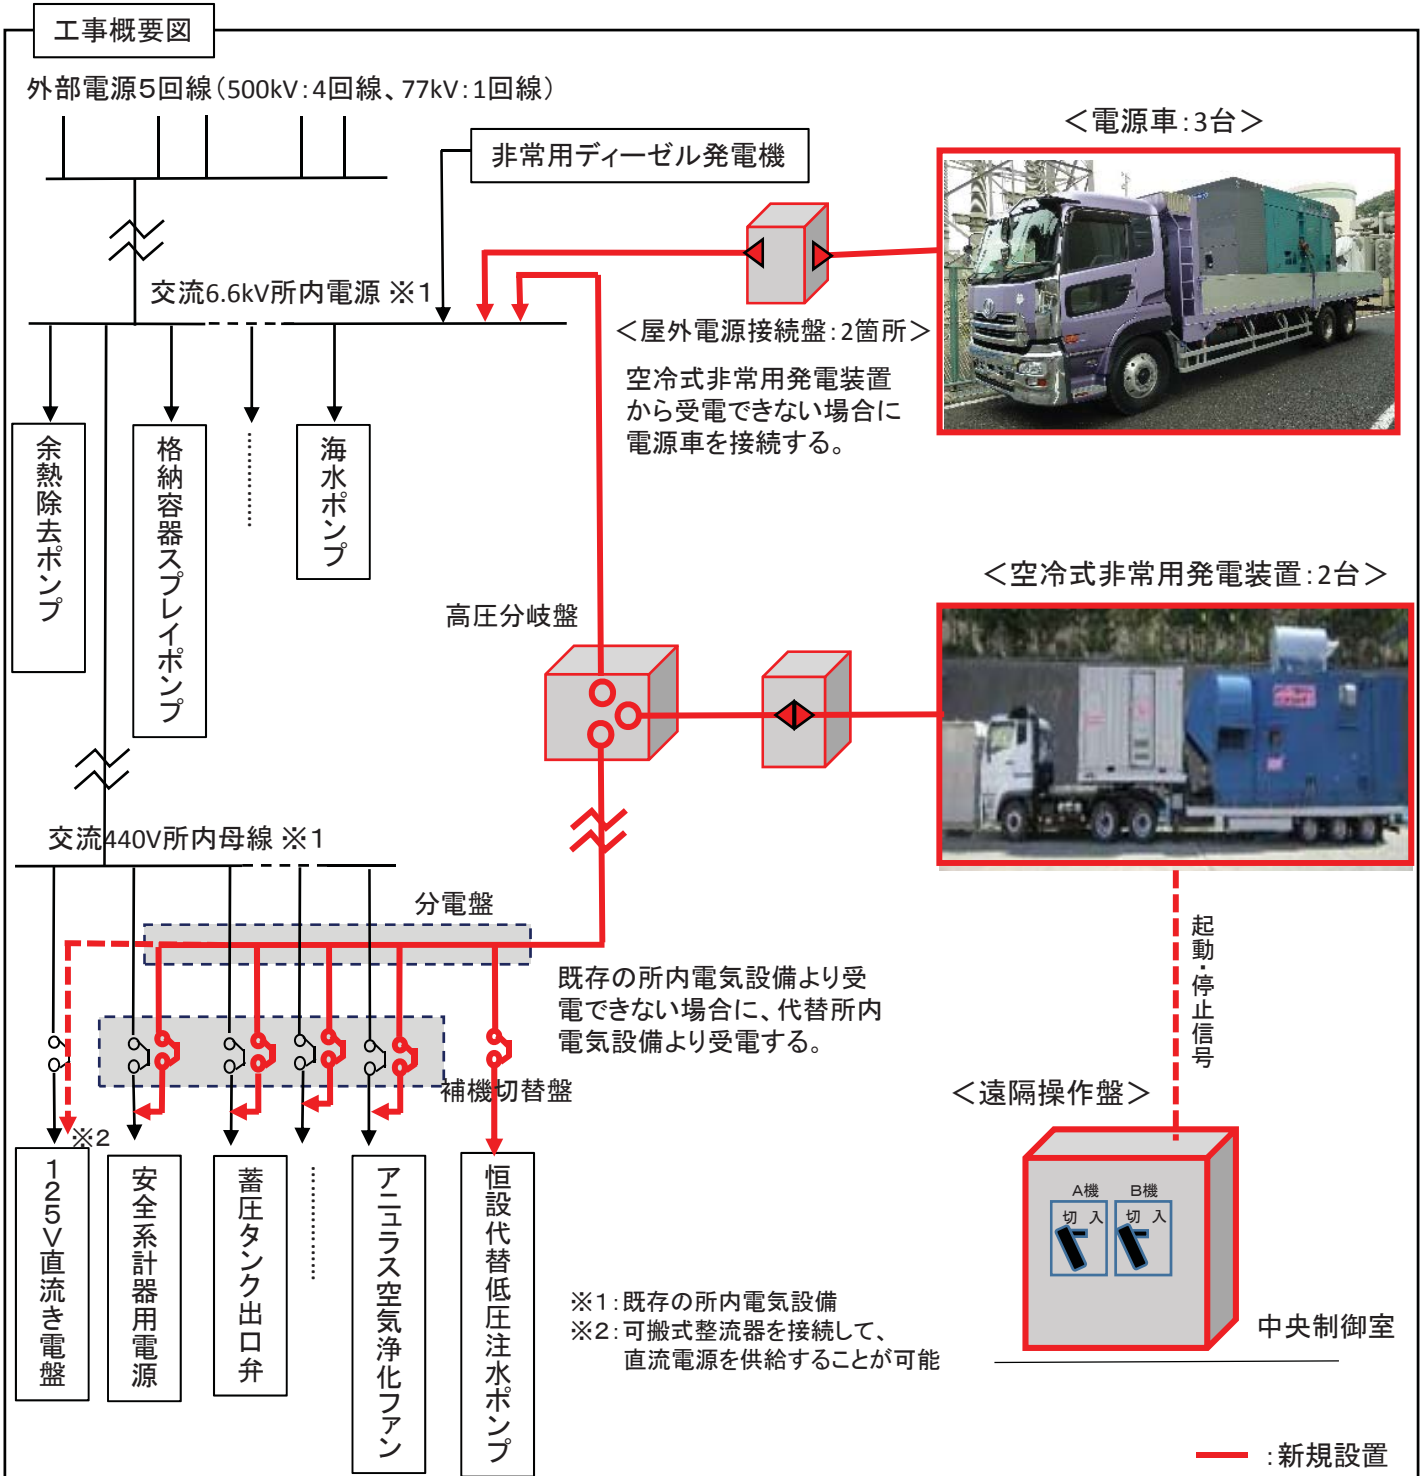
工事概要図

外部電源5回線（500kV：4回線、77kV：1回線）

非常用ディーゼル発電機

＜電源車：3台＞

交流6.6kV所内電源 ※1

＜屋外電源接続盤：2箇所＞

空冷式非常用発電装置から受電できない場合に電源車を接続する。

余熱除去ポンプ

格納容器スプレイポンプ

海水ポンプ

高圧分岐盤

＜空冷式非常用発電装置：2台＞

交流440V所内母線 ※1

分電盤

既存の所内電気設備より受電できない場合に、代替所内電気設備より受電する。

起動・停止信号

補機切替盤

＜遠隔操作盤＞

※2

125V直流き電盤

安全系計器用電源

蓄圧タンク出口弁

アニュラス空気浄化ファン

恒設代替低圧注水ポンプ

A機 B機
切 入 切 入

※1：既存の所内電気設備
※2：可搬式整流器を接続して、直流電源を供給することが可能

中央制御室

：新規設置